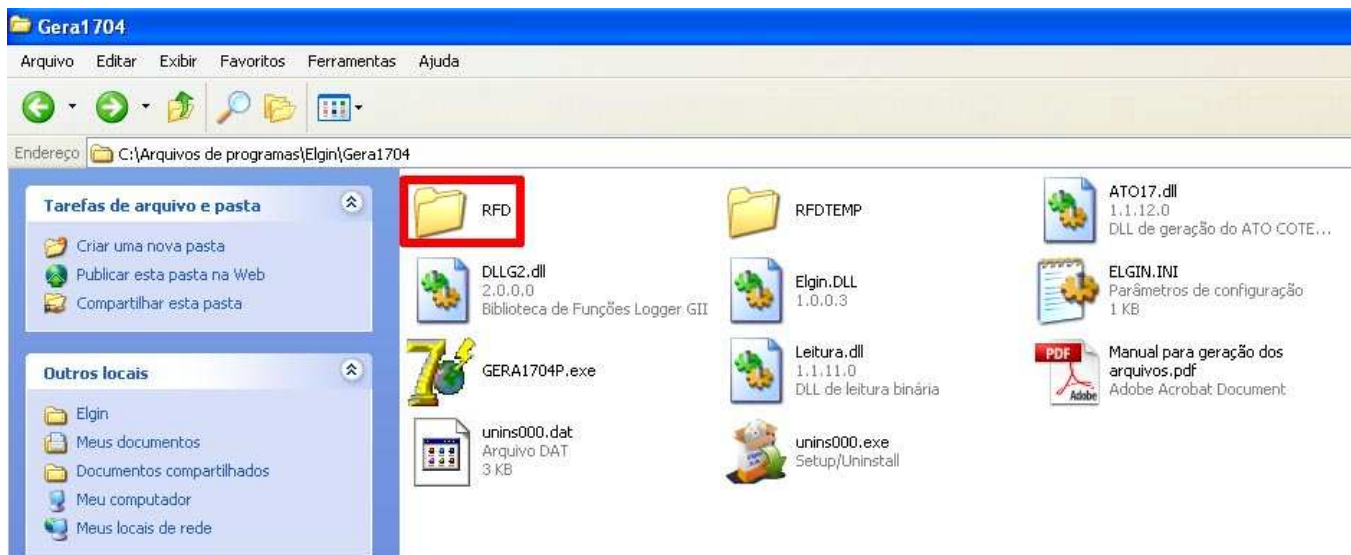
Gera1704

Arquivo Editar Exibir Favoritos Ferramentas Ajuda

Endereço C:\Arquivos de programas\Elgin\Gera1704

Tarefas de arquivo e pasta

Criar uma nova pasta
Publicar esta pasta na Web
Compartilhar esta pasta

Outros locais

Elgin
Meus documentos
Documentos compartilhados
Meu computador
Meus locais de rede

RFD

RFDTEMP

ATO17.dll
1.1.12.0
DLL de geração do ATO COTE...

DLLG2.dll
2.0.0.0
Biblioteca de Funções Logger GII

Elgin.DLL
1.0.0.3

ELGIN.INI
Parâmetros de configuração
1 KB

GERA1704P.exe

Leitura.dll
1.1.11.0
DLL de leitura binária

PDF
Manual para geração dos arquivos.pdf
Adobe Acrobat Document

unins000.dat
Arquivo DAT
3 KB

unins000.exe
Setup/Uninstall